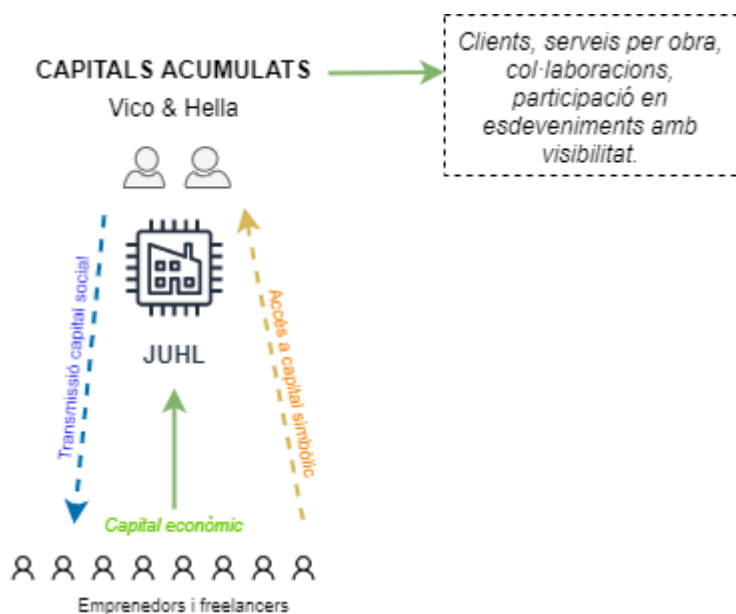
CAPITALS ACUMULATS

Vico & Hella

Clients, serveis per obra, col·laboracions, participació en esdeveniments amb visibilitat.

Transmissió capital social

JUHL

Accés a capital simbòlic

Capital econòmic

Emprenedors i freelancers